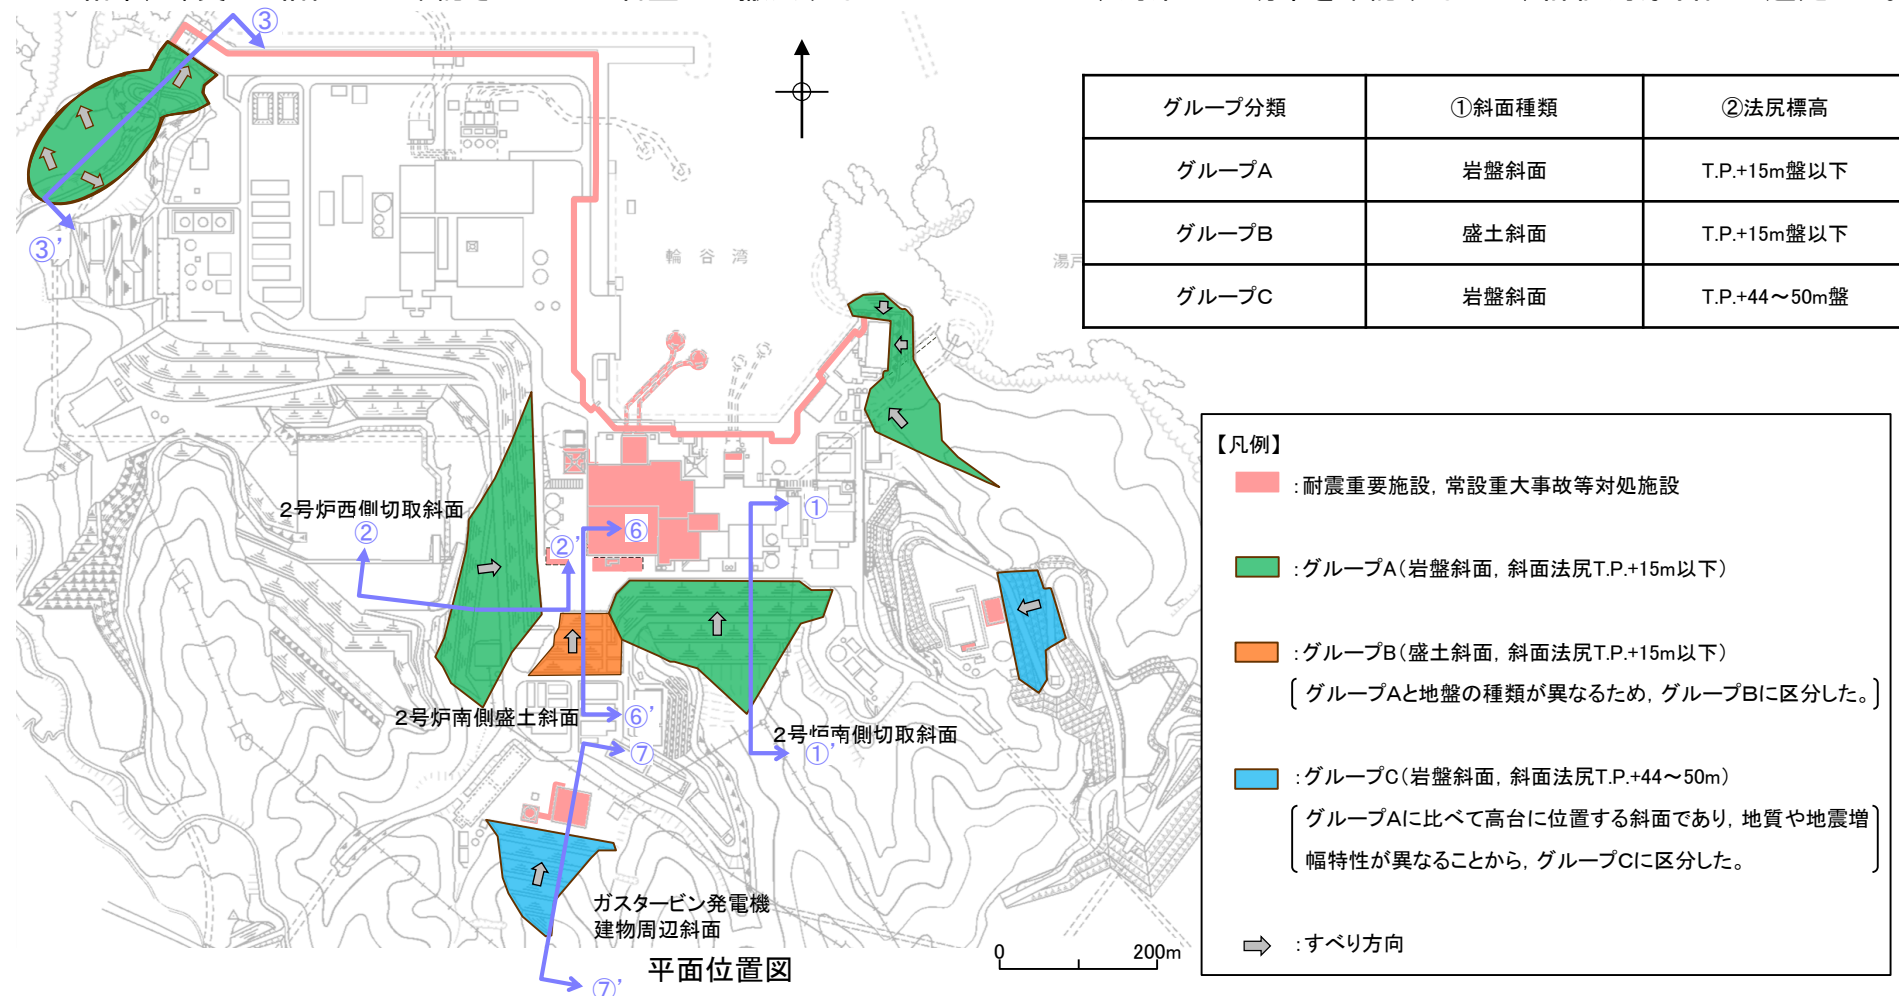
| グループ分類 | ①斜面種類 | ②法尻標高 |
|---|---|---|
| グループA | 岩盤斜面 | T.P.+15m盤以下 |
| グループB | 盛土斜面 | T.P.+15m盤以下 |
| グループC | 岩盤斜面 | T.P.+44～50m盤 |

③

③'

輪谷湾

湯戸

2号炉西側切取斜面

②

②'

⑥

①

2号炉南側盛土斜面

⑥'

2号炉南側切取斜面

①'

⑦

ガスタービン発電機建物周辺斜面

⑦'

平面位置図

0 200m

【凡例】

:耐震重要施設，常設重大事故等対処施設

:グループA（岩盤斜面，斜面法尻T.P.+15m以下）

:グループB（盛土斜面，斜面法尻T.P.+15m以下）

（グループAと地盤の種類が異なるため，グループBに区分した。）

:グループC（岩盤斜面，斜面法尻T.P.+44～50m）

（グループAに比べて高台に位置する斜面であり，地質や地震増幅特性が異なることから，グループCに区分した。）

:すべり方向